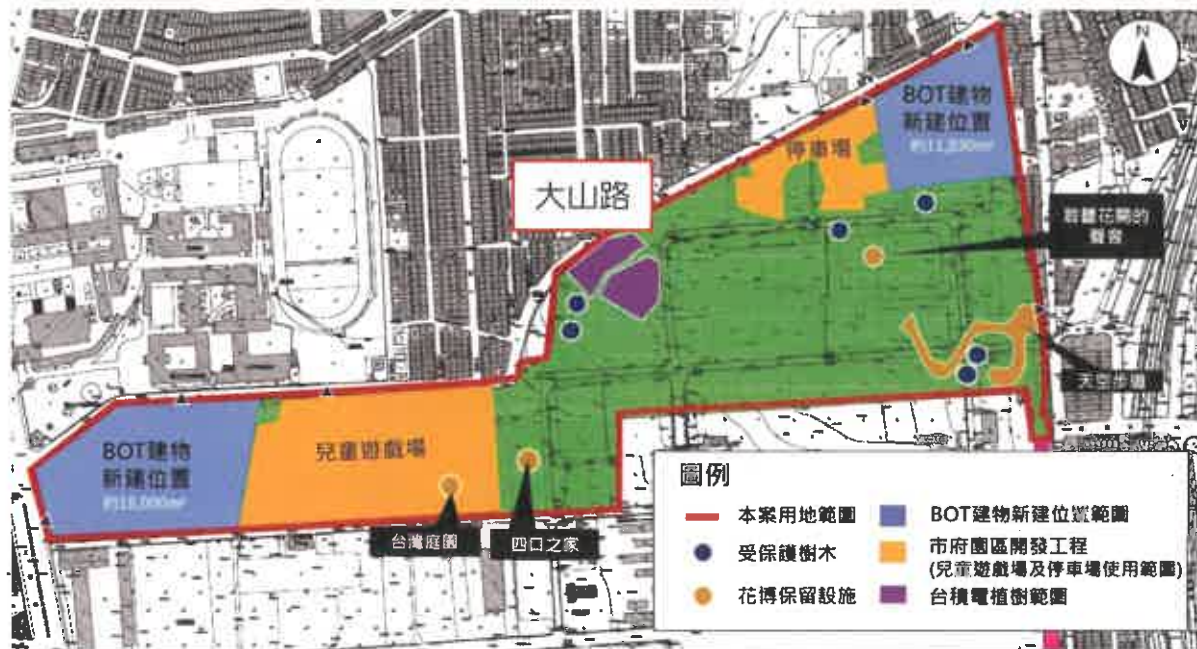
N

BOT建物
新建位置
約11,330m²

停車場

大山路

碧蘿花開的馨香

天空步道

BOT建物
新建位置
約18,000m²

兒童遊戲場

台灣庭園

四口之家

圖例

本案用地範圍

BOT建物新建位置範圍

受保護樹木

市府園區開發工程
(兒童遊戲場及停車場使用範圍)

花博保留設施

台積電植樹範圍